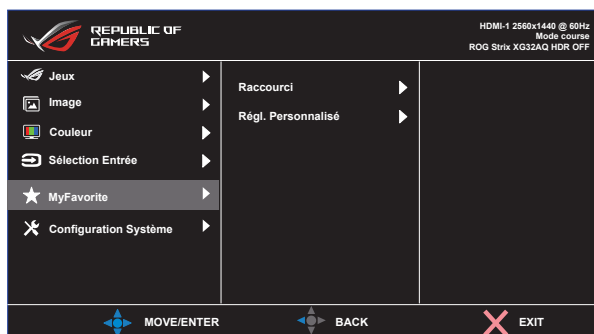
REPUBLIC OF GAMERS

HDMI-1 2560x1440 @ 60Hz
Mode course
ROG Strix XG32AQ HDR OFF

Jeux
Image
Couleur
Sélection Entrée
MyFavorite
Configuration Système

Raccourci
Régl. Personnalisé

MOVE/ENTER
BACK
EXIT